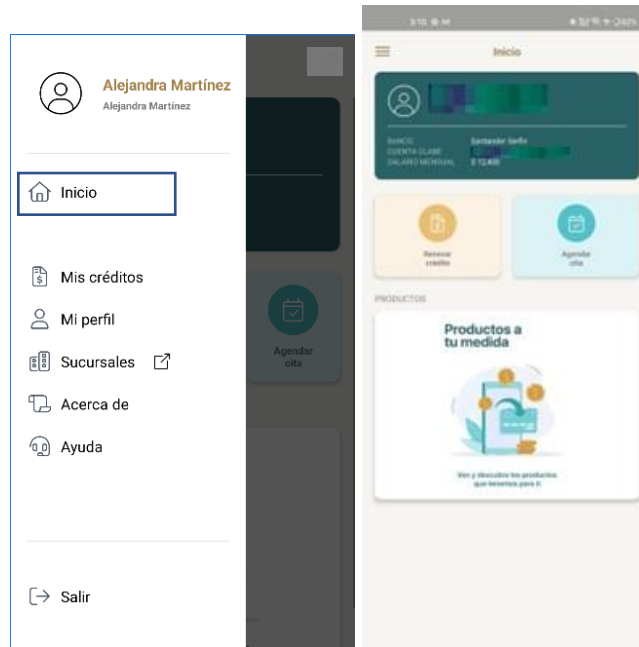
Alejandra Martínez
Alejandra Martínez

Inicio

Mis créditos

Mi perfil

Sucursales

Acerca de

Ayuda

Salir

Agendar cita

Inicio

BANCO Santander Serfin
CUENTA CLABE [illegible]
SALARIO MENSUAL $ 12,400

Renovar crédito

Agendar cita

PRODUCTOS

Productos a tu medida

Ven y descubre los productos que tenemos para ti